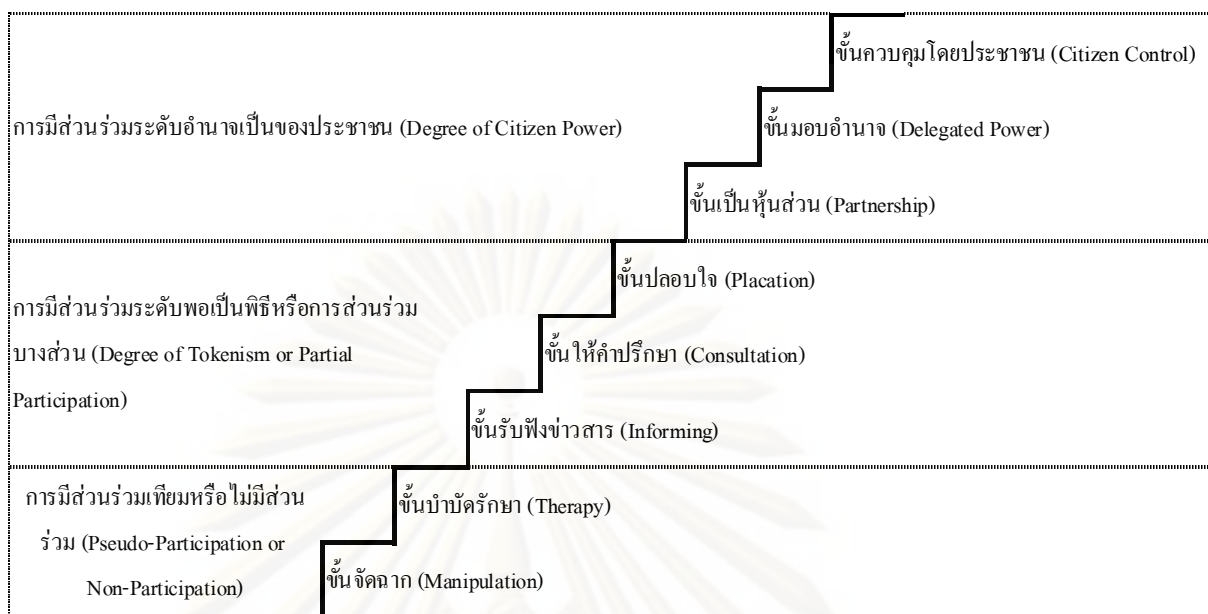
ขั้นควบคุมโดยประชาชน (Citizen Control)

การมีส่วนร่วมระดับอำนาจเป็นของประชาชน (Degree of Citizen Power)

ขั้นมอบอำนาจ (Delegated Power)

ขั้นเป็นหุ้นส่วน (Partnership)

ขั้นปลอบใจ (Placation)

การมีส่วนร่วมระดับพอเป็นพิธีหรือการส่วนร่วมบางส่วน (Degree of Tokenism or Partial Participation)

ขั้นให้คำปรึกษา (Consultation)

ขั้นรับฟังข่าวสาร (Informing)

การมีส่วนร่วมเทียมหรือไม่มีส่วนร่วม (Pseudo-Participation or Non-Participation)

ขั้นบำบัดรักษา (Therapy)

ขั้นจัดฉาก (Manipulation)